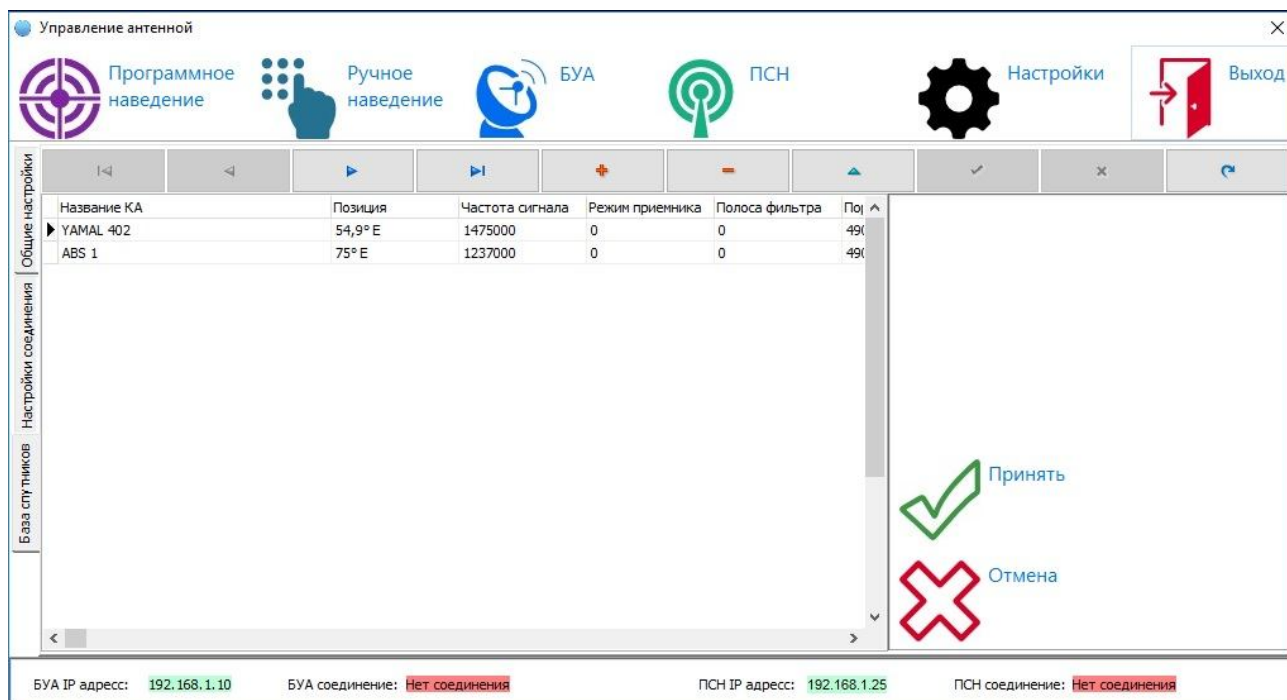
Управление антенной

Программное наведение
Ручное наведение
БУА
ПСН
Настройки
Выход

Общие настройки
Настройки соединения
База спутников

| Название КА | Позиция | Частота сигнала | Режим приемника | Полоса фильтра | По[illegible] |
|---|---|---|---|---|---|
| YAMAL 402 | 54,9° E | 1475000 | 0 | 0 | 49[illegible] |
| ABS 1 | 75° E | 1237000 | 0 | 0 | 49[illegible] |

Принять
Отмена

БУА IP адресс: 192.168.1.10 БУА соединение: Нет соединения ПСН IP адресс: 192.168.1.25 ПСН соединение: Нет соединения